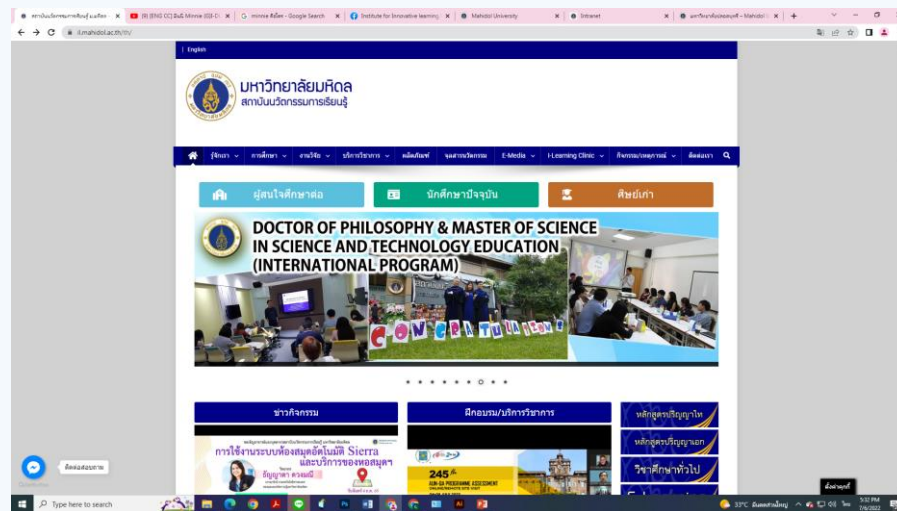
สถาบันนวัตกรรมการเรียนรู้ มหิดล | (9) [ENG CC] มินนี่ Minnie (G)I-DLE | minnie คือใคร - Google Search | Institute for Innovative learning | Mahidol University | Intranet | มหาวิทยาลัยมหิดล - Mahidol

il.mahidol.ac.th/th/

| English

มหาวิทยาลัยมหิดล
สถาบันนวัตกรรมการเรียนรู้

รู้จักเรา | การศึกษา | งานวิจัย | บริการวิชาการ | ผลิตภัณฑ์ | ศูนย์การเรียนรู้ | E-Media | I-Learning Clinic | กิจกรรม/เหตุการณ์ | ติดต่อเรา

ผู้สนใจศึกษาต่อ
นักศึกษาปัจจุบัน
ศิษย์เก่า

DOCTOR OF PHILOSOPHY & MASTER OF SCIENCE IN SCIENCE AND TECHNOLOGY EDUCATION (INTERNATIONAL PROGRAM)

CONGRATULATIONS

ข่าวกิจกรรม
ฝึกอบรม/บริการวิชาการ
หลักสูตรปริญญาโท
หลักสูตรปริญญาเอก
วิชาศึกษาทั่วไป

การใช้งานระบบห้องสมุดอัตโนมัติ Sierra และบริการของหอสมุด

245th

ติดต่อสอบถาม

Type here to search

33°C

5:32 PM
7/6/2022